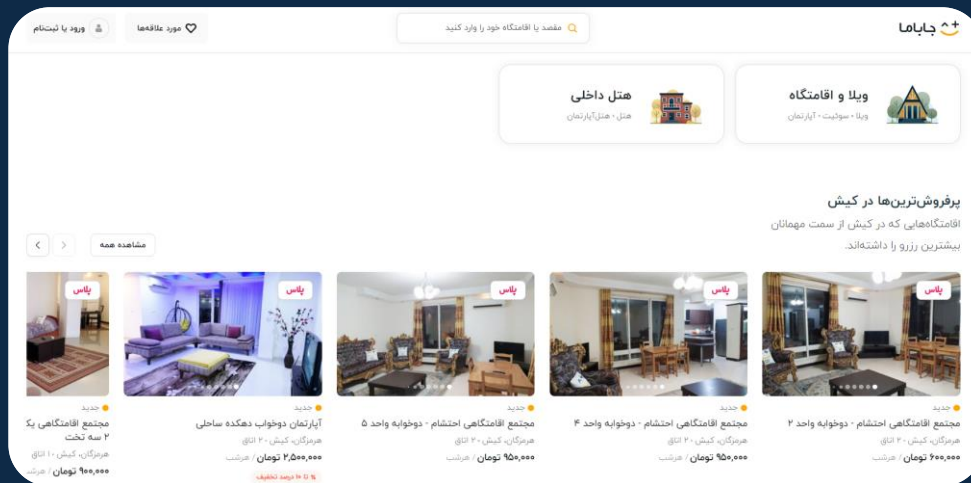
جاباما

مقصد یا اقامتگاه خود را وارد کنید

مورد علاقه‌ها

ورود یا ثبت‌نام

ویلا و اقامتگاه
ویلا - سوئیت - آپارتمان

هتل داخلی
هتل - هتل‌آپارتمان

پرفروش‌ترین‌ها در کیش

اقامتگاه‌هایی که در کیش از سمت مهمانان بیشترین رزرو را داشته‌اند.

مشاهده همه

پلاس
جدید
مجتمع اقامتگاهی احتشام - دوخوابه واحد ۲
هرمزگان، کیش - ۲ اتاق
۶۰۰,۰۰۰ تومان / هرشب

پلاس
جدید
مجتمع اقامتگاهی احتشام - دوخوابه واحد ۴
هرمزگان، کیش - ۲ اتاق
۹۵۰,۰۰۰ تومان / هرشب

پلاس
جدید
مجتمع اقامتگاهی احتشام - دوخوابه واحد ۵
هرمزگان، کیش - ۲ اتاق
۹۵۰,۰۰۰ تومان / هرشب

پلاس
جدید
آپارتمان دوخواب دهکده ساحلی
هرمزگان، کیش - ۲ اتاق
۲,۵۰۰,۰۰۰ تومان / هرشب
% تا ۱۰ درصد تخفیف

پلاس
جدید
مجتمع اقامتگاهی یک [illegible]
۲ سه تخت
هرمزگان، کیش - ۱ اتاق
۹۰۰,۰۰۰ تومان / هر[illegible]